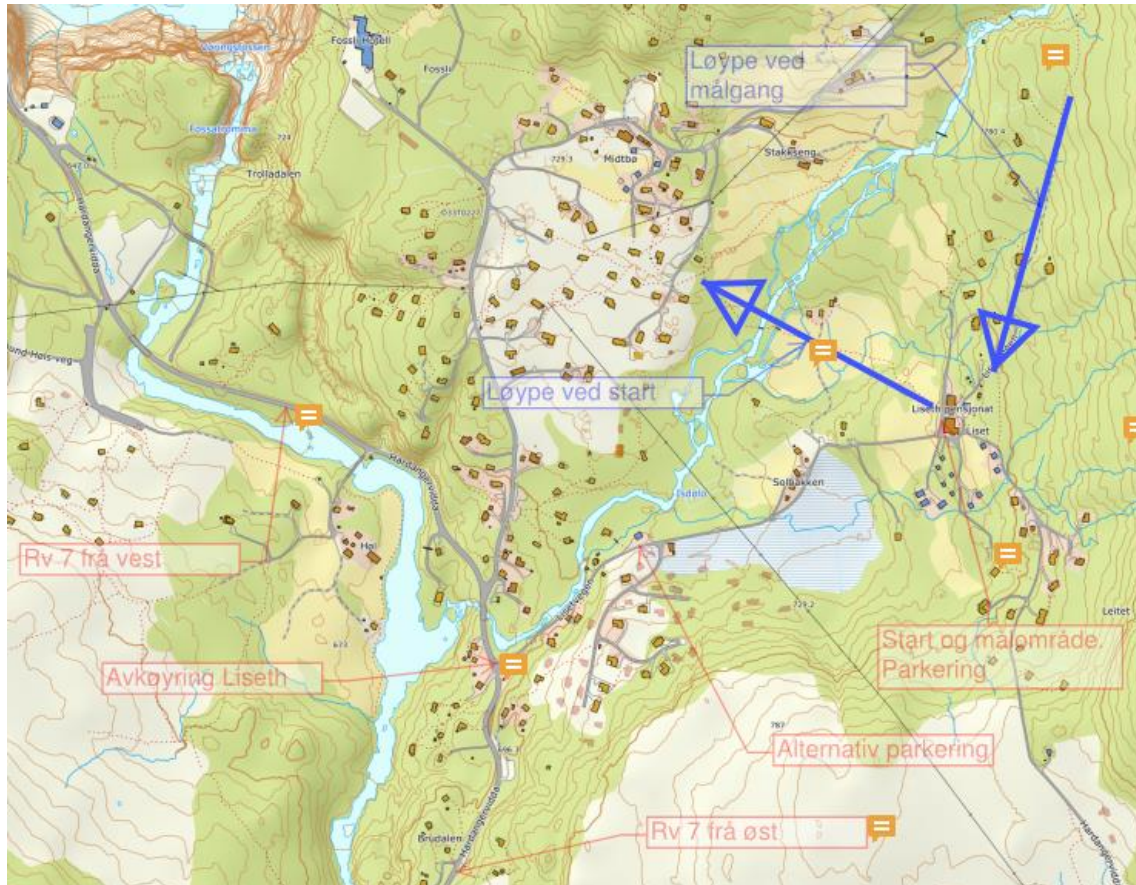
Vøringsfossen
Fossli Hotell
Fossli
Fossatromma
Trolladalen
Hardangervidda
Midtbø
Stakkeseng
Løype ved målgang
Løype ved start
Liseth pensjonat
Liset
Solbakken
Isdøla
Hardangervidda
Hol
Rv 7 frå vest
Avkøyring Liseth
Start og målområde. Parkering
Alternativ parkering
Rv 7 frå øst
Brudalen
Leitet
Hardangervidda